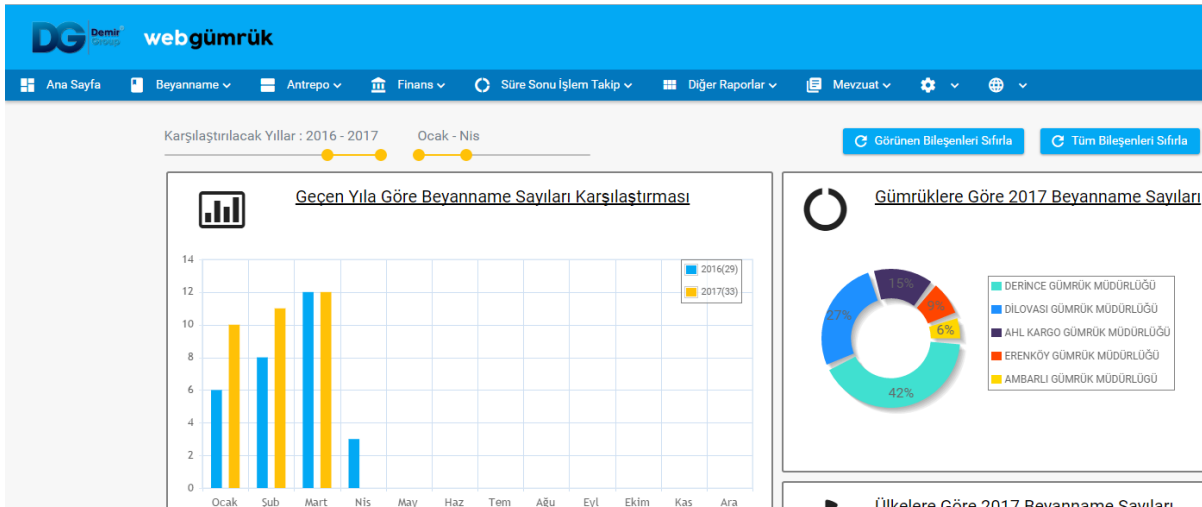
DG Demir Group webgümrük

Ana Sayfa Beyanname Antrepo Finans Süre Sonu İşlem Takip Diğer Raporlar Mevzuat

Karşılaştırılacak Yıllar : 2016 - 2017 Ocak - Nis

Görünen Bileşenleri Sıfırla Tüm Bileşenleri Sıfırla

Geçen Yıla Göre Beyanname Sayıları Karşılaştırması

| | 2016(29) | 2017(33) |
|---|---|---|
| Ocak | 6 | 10 |
| Şub | 8 | 11 |
| Mart | 12 | 12 |
| Nis | 3 | |
| May | | |
| Haz | | |
| Tem | | |
| Ağu | | |
| Eyl | | |
| Ekim | | |
| Kas | | |
| Ara | | |

14 12 10 8 6 4 2 0

Gümrüklere Göre 2017 Beyanname Sayıları

15% 9% 6% 27% 42%

DERİNCE GÜMRÜK MÜDÜRLÜĞÜ
DİLOVASI GÜMRÜK MÜDÜRLÜĞÜ
AHL KARGO GÜMRÜK MÜDÜRLÜĞÜ
ERENKÖY GÜMRÜK MÜDÜRLÜĞÜ
AMBARLI GÜMRÜK MÜDÜRLÜĞÜ

Ülkelere Göre 2017 Beyanname Sayıları